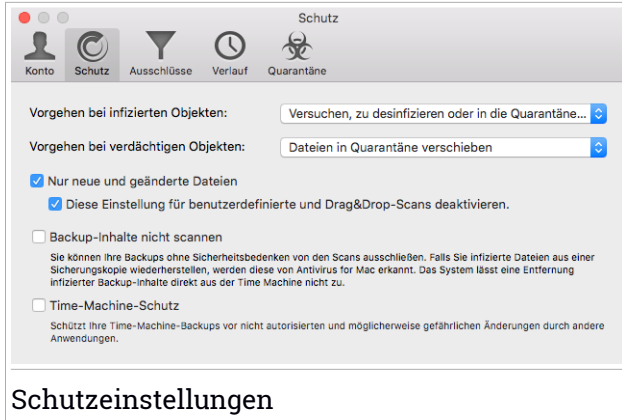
Schutz

Konto Schutz Ausschlüsse Verlauf Quarantäne

Vorgehen bei infizierten Objekten: Versuchen, zu desinfizieren oder in die Quarantäne...

Vorgehen bei verdächtigen Objekten: Dateien in Quarantäne verschieben

Nur neue und geänderte Dateien

Diese Einstellung für benutzerdefinierte und Drag&Drop-Scans deaktivieren.

Backup-Inhalte nicht scannen

Sie können Ihre Backups ohne Sicherheitsbedenken von den Scans ausschließen. Falls Sie infizierte Dateien aus einer Sicherungskopie wiederherstellen, werden diese von Antivirus for Mac erkannt. Das System lässt eine Entfernung infizierter Backup-Inhalte direkt aus der Time Machine nicht zu.

Time-Machine-Schutz

Schützt Ihre Time-Machine-Backups vor nicht autorisierten und möglicherweise gefährlichen Änderungen durch andere Anwendungen.

Schutzeinstellungen